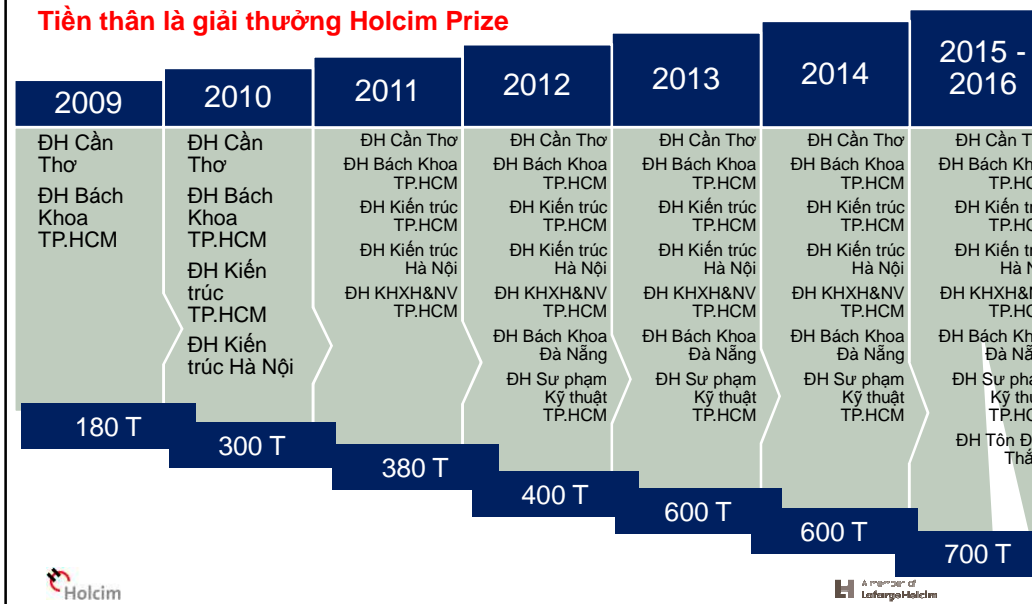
Tiền thân là giải thưởng Holcim Prize

2009

ĐH Cần Thơ

ĐH Bách Khoa TP.HCM

180 T

2010

ĐH Cần Thơ

ĐH Bách Khoa TP.HCM

ĐH Kiến trúc TP.HCM

ĐH Kiến trúc Hà Nội

300 T

2011

ĐH Cần Thơ

ĐH Bách Khoa TP.HCM

ĐH Kiến trúc TP.HCM

ĐH Kiến trúc Hà Nội

ĐH KHXH&NV TP.HCM

380 T

2012

ĐH Cần Thơ

ĐH Bách Khoa TP.HCM

ĐH Kiến trúc TP.HCM

ĐH Kiến trúc Hà Nội

ĐH KHXH&NV TP.HCM

ĐH Bách Khoa Đà Nẵng

ĐH Sư phạm Kỹ thuật TP.HCM

400 T

2013

ĐH Cần Thơ

ĐH Bách Khoa TP.HCM

ĐH Kiến trúc TP.HCM

ĐH Kiến trúc Hà Nội

ĐH KHXH&NV TP.HCM

ĐH Bách Khoa Đà Nẵng

ĐH Sư phạm Kỹ thuật TP.HCM

600 T

2014

ĐH Cần Thơ

ĐH Bách Khoa TP.HCM

ĐH Kiến trúc TP.HCM

ĐH Kiến trúc Hà Nội

ĐH KHXH&NV TP.HCM

ĐH Bách Khoa Đà Nẵng

ĐH Sư phạm Kỹ thuật TP.HCM

600 T

2015 - 2016

ĐH Cần T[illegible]

ĐH Bách Kh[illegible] TP.HC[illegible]

ĐH Kiến t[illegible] TP.HC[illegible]

ĐH Kiến t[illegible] Hà N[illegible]

ĐH KHXH&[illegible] TP.HC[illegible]

ĐH Bách Kh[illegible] Đà Nẵ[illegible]

ĐH Sư ph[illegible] Kỹ thu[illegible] TP.HC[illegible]

ĐH Tôn Đ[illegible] Thắ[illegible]

700 T

Holcim

A member of LafargeHolcim